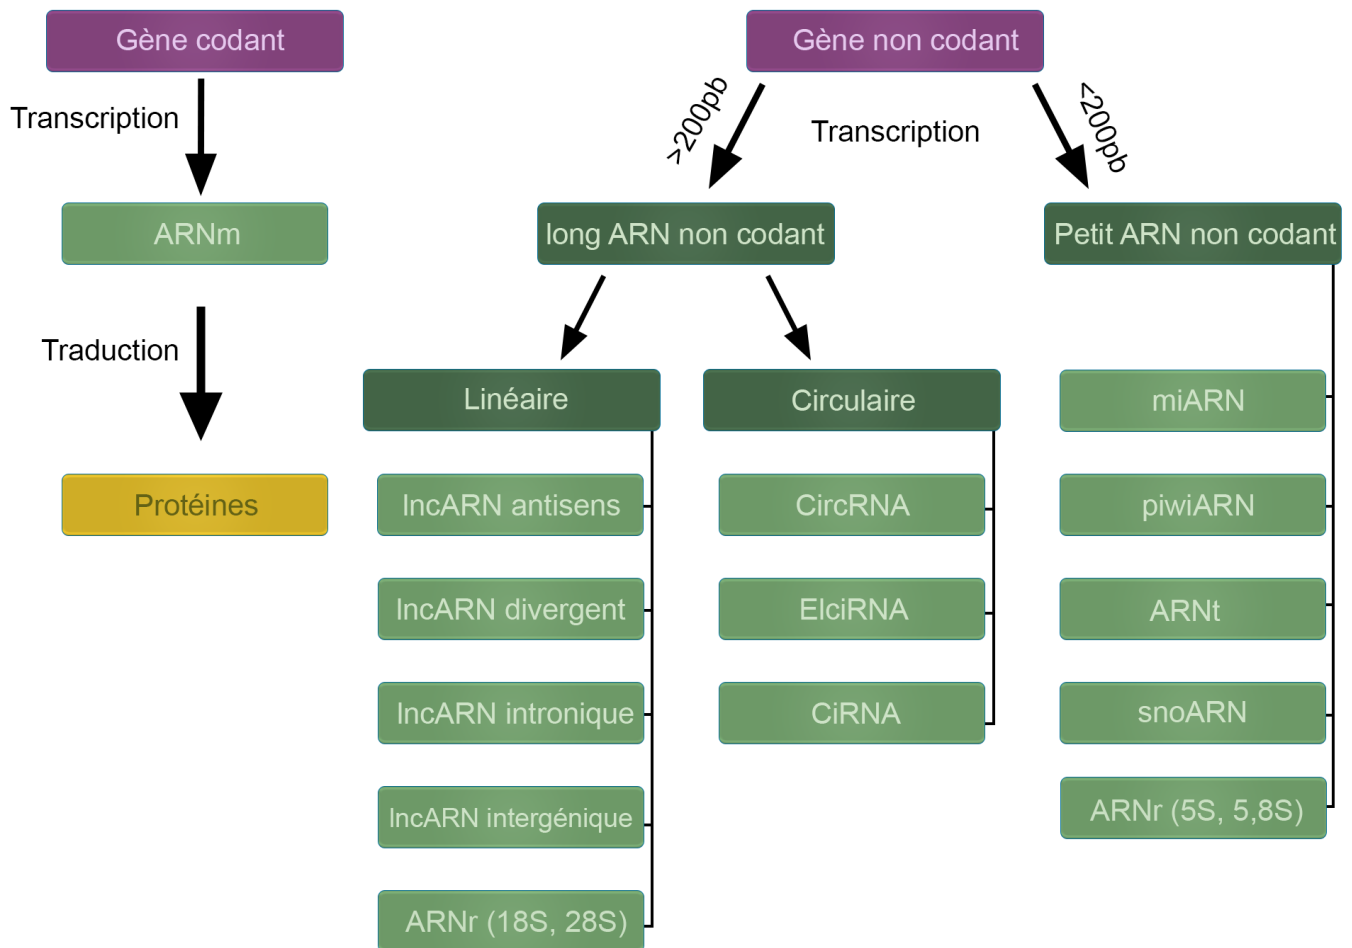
Gène codant

Transcription

ARNm

Traduction

Protéines

Gène non codant

>200pb

Transcription

<200pb

long ARN non codant

Petit ARN non codant

Linéaire

Circulaire

lncARN antisens

lncARN divergent

lncARN intronique

lncARN intergénique

ARNr (18S, 28S)

CircRNA

ElciRNA

CiRNA

miARN

piwiARN

ARNt

snoARN

ARNr (5S, 5,8S)